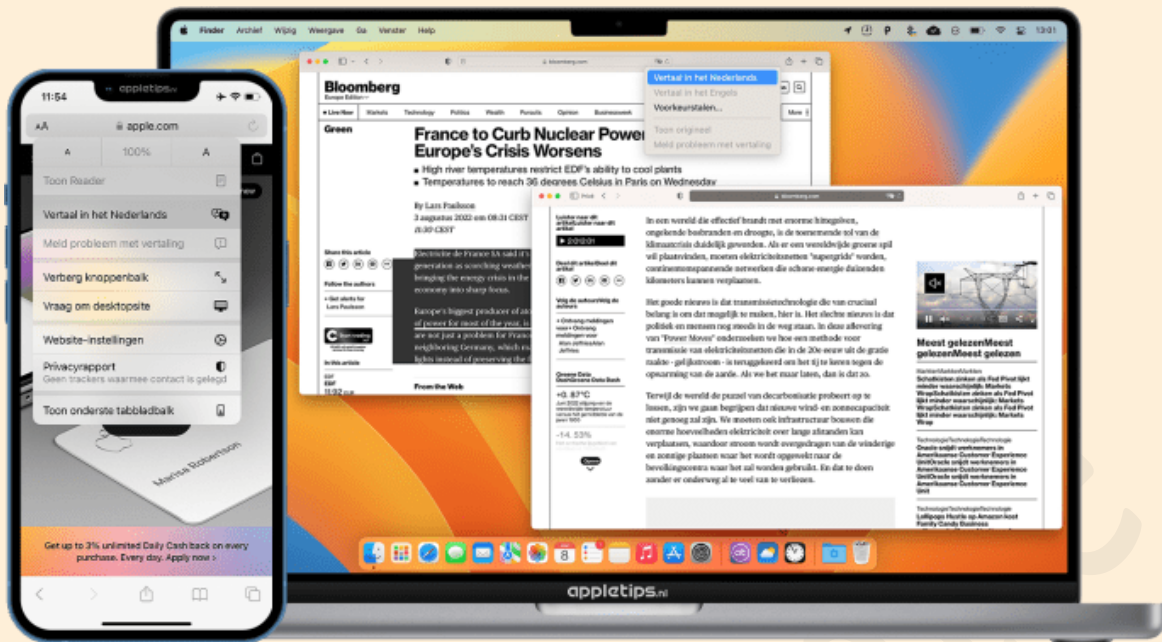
Finder Archief Wijzig Weergave Ga Venster Help

13:01

bloomberg.com

Vertaal in het Nederlands
Vertaal in het Engels
Voorkeurstalen...
Toon origineel
Meld probleem met vertaling

Bloomberg
Europe Edition

Live Now Markets Technology Politics Wealth Pursuits Opinion Businessweek

Green

France to Curb Nuclear Power as Europe's Crisis Worsens

High river temperatures restrict EDF's ability to cool plants

Temperatures to reach 36 degrees Celsius in Paris on Wednesday

By Lars Paulsson
3 augustus 2022 om 08:31 CEST
11:30 CEST

Share this article

Follow the authors

From the Web

bloomberg.com

In een wereld die effectief brandt met enorme hittegolven, ongekende bosbranden en droogte, is de toenemende tol van de klimaatcrisis duidelijk geworden. Als er een wereldwijde groene spil wil plaatsvinden, moeten elektriciteitsnetten "supergrids" worden, continentomspannende netwerken die schone-energie duizenden kilometers kunnen verplaatsen.

Het goede nieuws is dat transmissietechnologie die van cruciaal belang is om dat mogelijk te maken, hier is. Het slechte nieuws is dat politiek en mensen nog steeds in de weg staan. In deze aflevering van "Power Moves" onderzoeken we hoe een methode voor transmissie van elektriciteitsnetten die in de 20e eeuw uit de gratie raakte - gelijkstroom - is teruggekeerd om het tij te keren tegen de opwarming van de aarde. Als we het maar laten, dan is dat zo.

Terwijl de wereld de puzzel van decarbonisatie probeert op te lossen, zijn we gaan begrijpen dat nieuwe wind- en zonnecapaciteit niet genoeg zal zijn. We moeten ook infrastructuur bouwen die enorme hoeveelheden elektriciteit over lange afstanden kan verplaatsen, waardoor stroom wordt overgedragen van de winderige en zonnige plaatsen waar het wordt opgewekt naar de bevolkingscentra waar het zal worden gebruikt. En dat te doen zonder er onderweg al te veel van te verliezen.

+0. 87°C
-14. 53%

Meest gelezenMeest gelezenMeest gelezen

11:54 appletips.nl
AA apple.com
A 100% A
Toon Reader
Vertaal in het Nederlands
Meld probleem met vertaling
Verberg knoppenbalk
Vraag om desktopsite
Website-instellingen
Privacyrapport
Geen trackers waarmee contact is gelegd
Toon onderste tabbladbalk

Marisa Robertson

Get up to 3% unlimited Daily Cash back on every purchase. Every day. Apply now >

8

appletips.nl